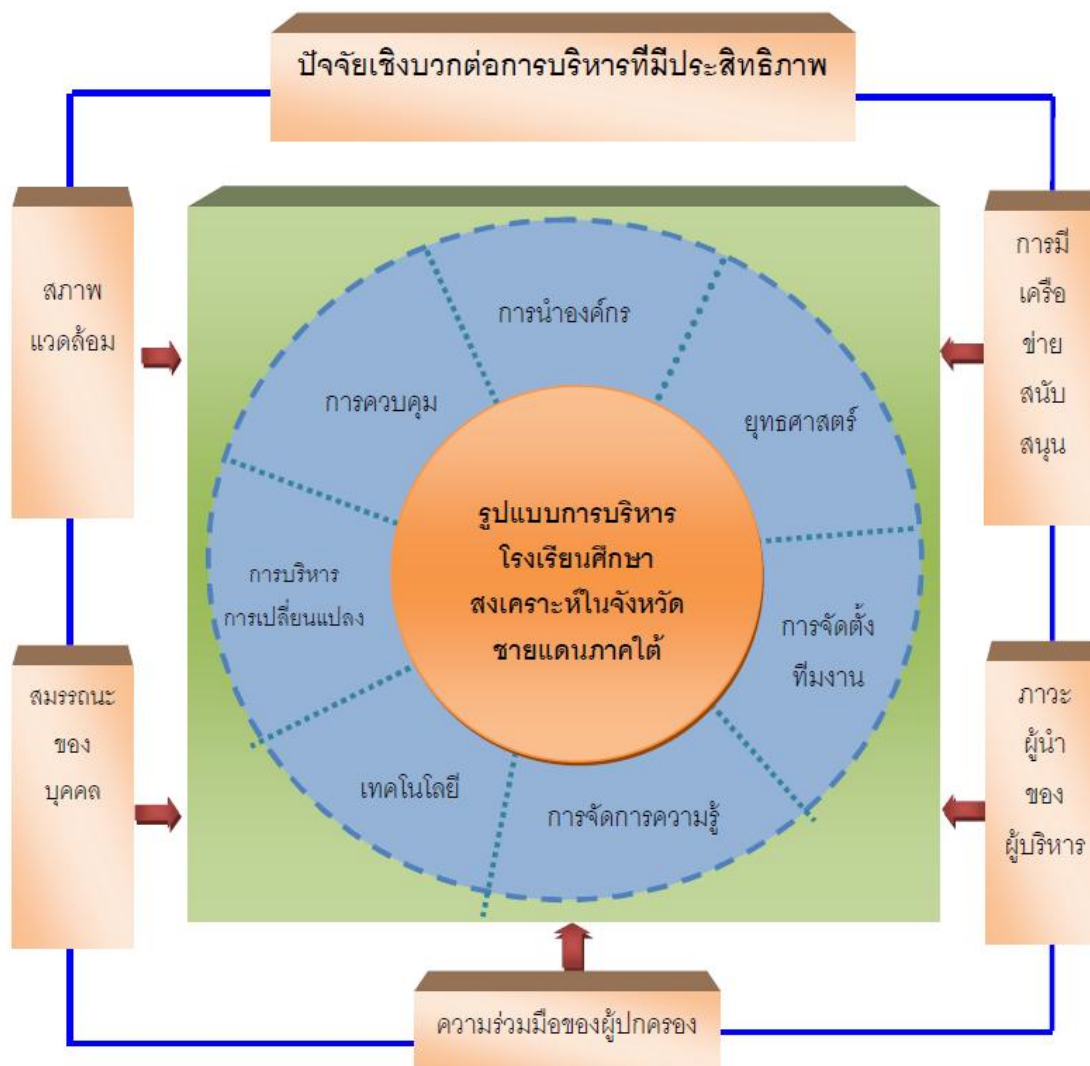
ปัจจัยเชิงบวกต่อการบริหารที่มีประสิทธิภาพ

สภาพ
แวดล้อม

สมรรถนะ
ของ
บุคคล

การมี
เครือ
ข่าย
สนับ
สนุน

ภาวะ
ผู้นำ
ของ
ผู้บริหาร

การนำองค์กร

ยุทธศาสตร์

การจัดตั้ง
ทีมงาน

การจัดการความรู้

เทคโนโลยี

การบริหาร
การเปลี่ยนแปลง

การควบคุม

รูปแบบการบริหาร
โรงเรียนศึกษา
สงเคราะห์ในจังหวัด
ชายแดนภาคใต้

ความร่วมมือของผู้ปกครอง